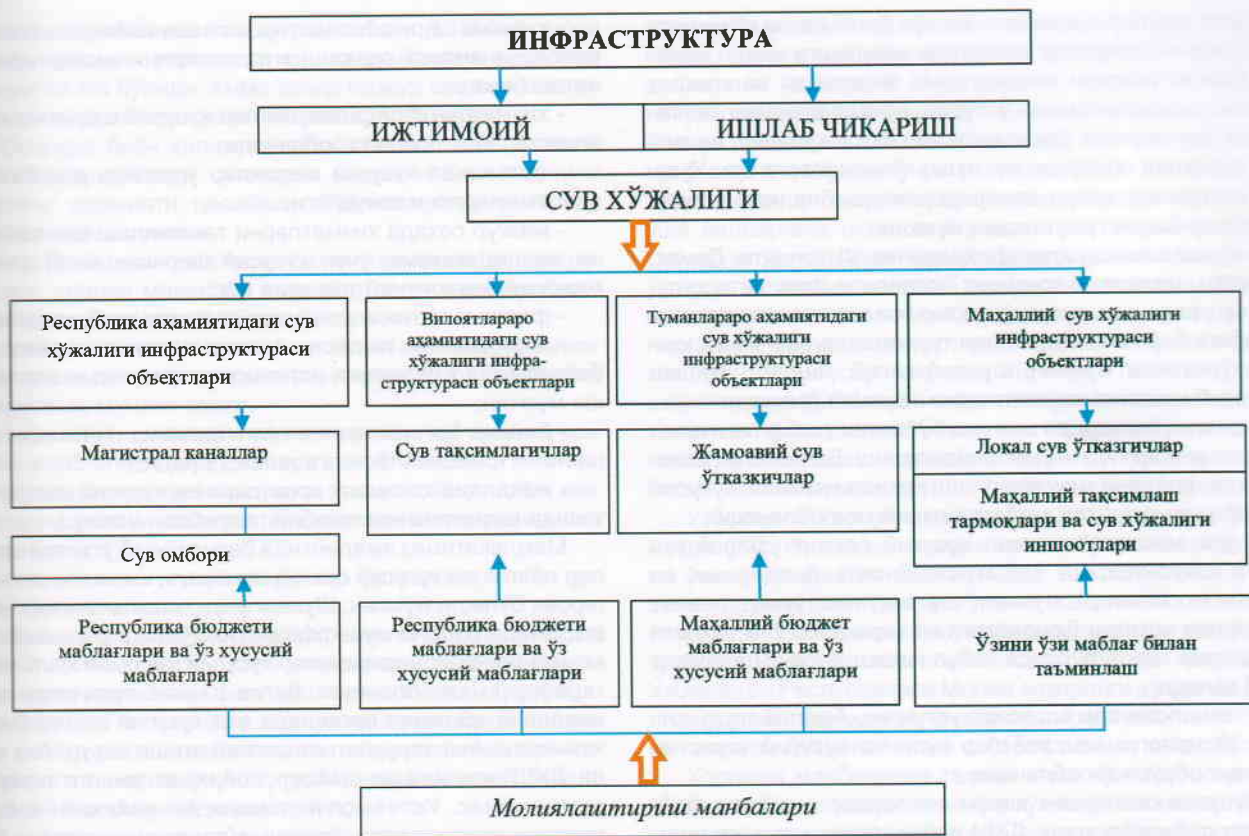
ИНФРАСТРУКТУРА

ИЖТИМОИЙ

ИШЛАБ ЧИҚАРИШ

СУВ ХЎЖАЛИГИ

Республика аҳамиятидаги сув хўжалиги инфраструктураси объектлари

Вилоятлараро аҳамиятидаги сув хўжалиги инфраструктураси объектлари

Туманлараро аҳамиятидаги сув хўжалиги инфраструктураси объектлари

Маҳаллий сув хўжалиги инфраструктураси объектлари

Магистрал каналлар

Сув тақсимлагичлар

Жамоавий сув ўтказгичлар

Локал сув ўтказгичлар

Маҳаллий тақсимлаш тармоқлари ва сув хўжалиги иншоотлари

Сув омбори

Республика бюджети маблағлари ва ўз хусусий маблағлари

Республика бюджети маблағлари ва ўз хусусий маблағлари

Маҳаллий бюджет маблағлари ва ўз хусусий маблағлари

Ўзини ўзи маблағ билан таъминлаш

Молиялаштириш манбалари